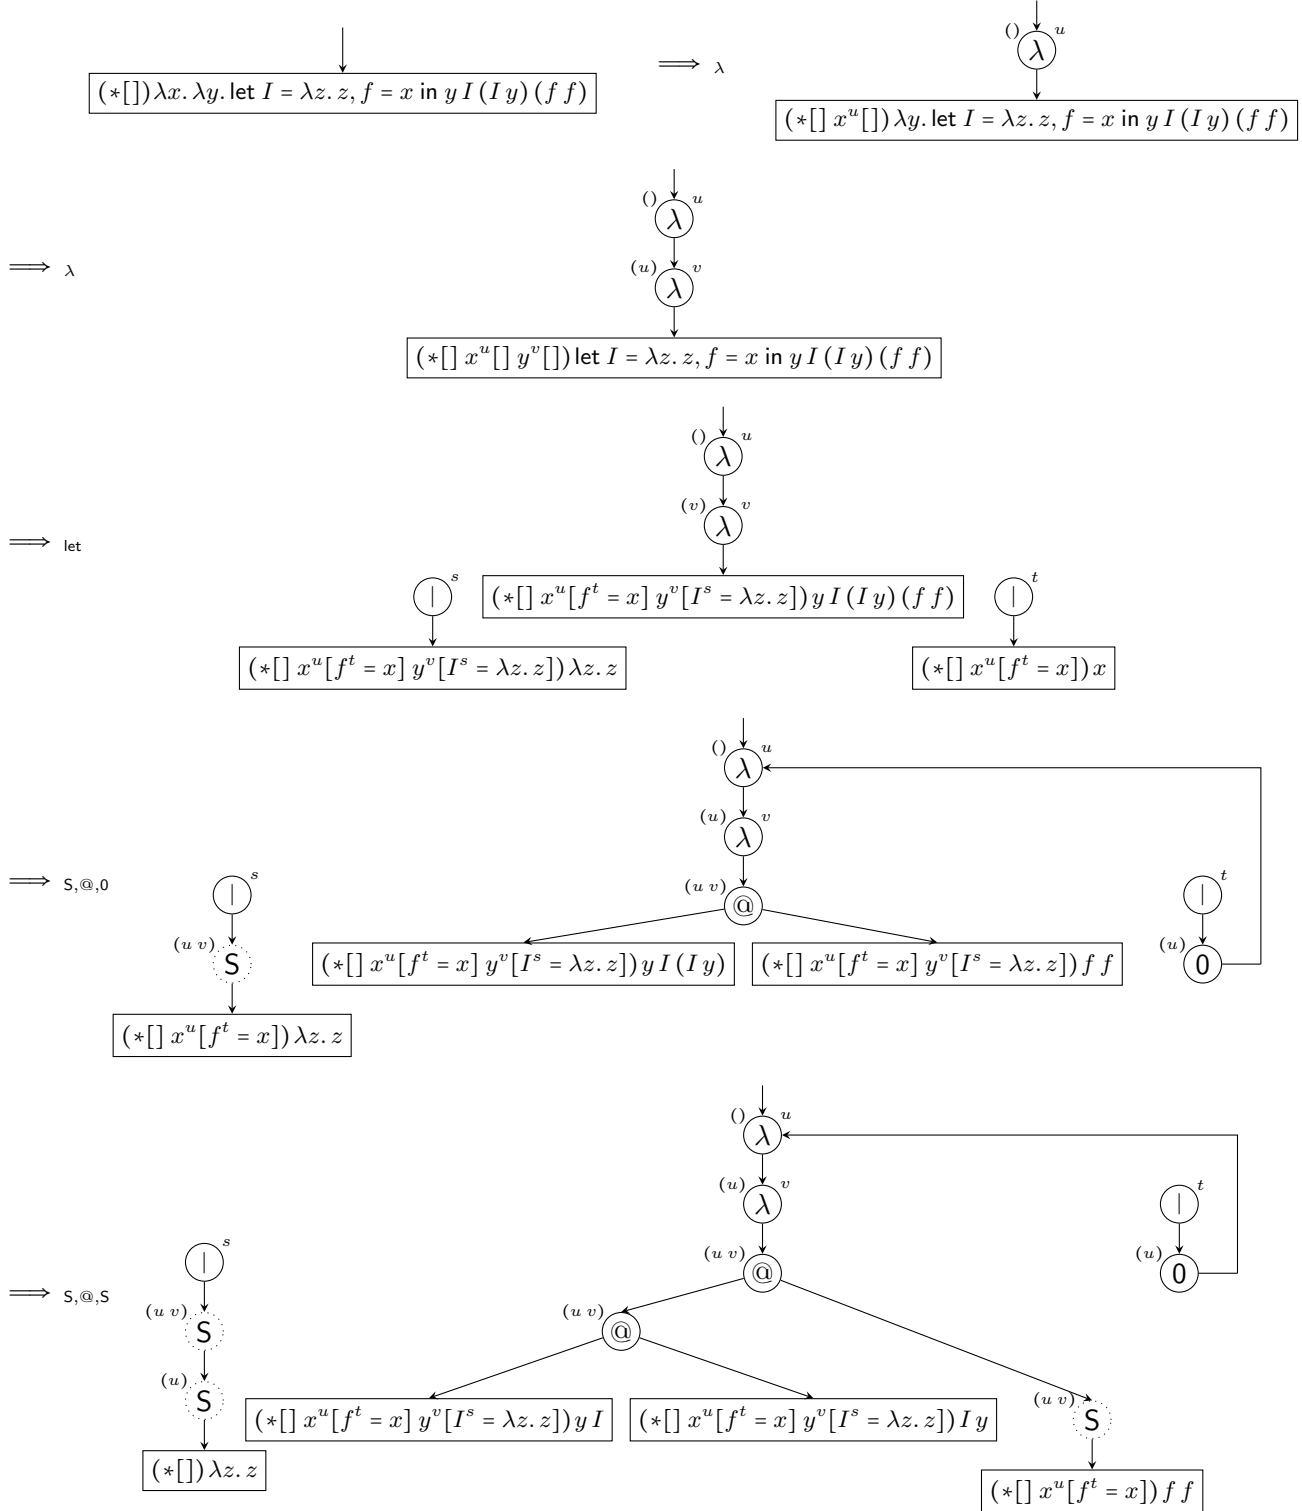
$(*[])\, \lambda x.\, \lambda y.\, \text{let } I = \lambda z.\, z, f = x \text{ in } y\, I\, (I\, y)\, (f\, f)$

$\Longrightarrow_{\lambda}$

$()$ $\lambda$ $u$

$(*[]\; x^u[])\, \lambda y.\, \text{let } I = \lambda z.\, z, f = x \text{ in } y\, I\, (I\, y)\, (f\, f)$

$\Longrightarrow_{\lambda}$

$()$ $\lambda$ $u$

$(u)$ $\lambda$ $v$

$(*[]\; x^u[]\; y^v[])\, \text{let } I = \lambda z.\, z, f = x \text{ in } y\, I\, (I\, y)\, (f\, f)$

$\Longrightarrow_{\text{let}}$

$()$ $\lambda$ $u$

$(v)$ $\lambda$ $v$

$(*[]\; x^u[f^t = x]\; y^v[I^s = \lambda z.\, z])\, y\, I\, (I\, y)\, (f\, f)$

| $s$

$(*[]\; x^u[f^t = x]\; y^v[I^s = \lambda z.\, z])\, \lambda z.\, z$

| $t$

$(*[]\; x^u[f^t = x])\, x$

$\Longrightarrow_{\text{S},@,0}$

| $s$

$(u\; v)$ S

$(*[]\; x^u[f^t = x])\, \lambda z.\, z$

$()$ $\lambda$ $u$

$(u)$ $\lambda$ $v$

$(u\; v)$ @

$(*[]\; x^u[f^t = x]\; y^v[I^s = \lambda z.\, z])\, y\, I\, (I\, y)$

$(*[]\; x^u[f^t = x]\; y^v[I^s = \lambda z.\, z])\, f\, f$

| $t$

$(u)$ 0

$\Longrightarrow_{\text{S},@,\text{S}}$

| $s$

$(u\; v)$ S

$(u)$ S

$(*[])\, \lambda z.\, z$

$()$ $\lambda$ $u$

$(u)$ $\lambda$ $v$

$(u\; v)$ @

$(u\; v)$ @

$(*[]\; x^u[f^t = x]\; y^v[I^s = \lambda z.\, z])\, y\, I$

$(*[]\; x^u[f^t = x]\; y^v[I^s = \lambda z.\, z])\, I\, y$

$(u\; v)$ S

$(*[]\; x^u[f^t = x])\, f\, f$

| $t$

$(u)$ 0